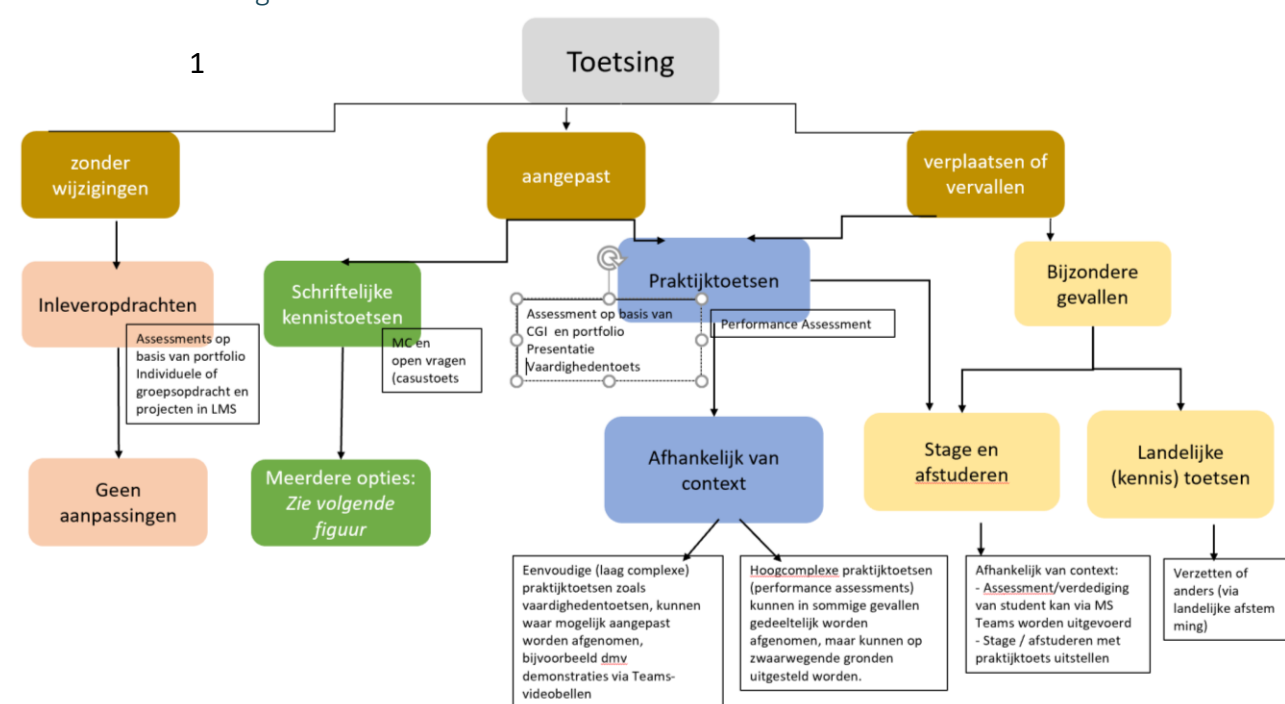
1

Toetsing

zonder wijzigingen

aangepast

verplaatsen of vervallen

Inleveropdrachten

Assessments op basis van portfolio Individuele of groepsopdracht en projecten in LMS

Geen aanpassingen

Schriftelijke kennistoetsen

MC en open vragen (casustoets

Meerdere opties: Zie volgende figuur

Praktijktoetsen

Assessment op basis van CGI en portfolio Presentatie Vaardighedentoets

Performance Assessment

Afhankelijk van context

Eenvoudige (laag complexe) praktijktoetsen zoals vaardighedentoetsen, kunnen waar mogelijk aangepast worden afgenomen, bijvoorbeeld dmv demonstraties via Teams-videobellen

Hoogcomplexe praktijktoetsen (performance assessments) kunnen in sommige gevallen gedeeltelijk worden afgenomen, maar kunnen op zwaarwegende gronden uitgesteld worden.

Bijzondere gevallen

Stage en afstuderen

Landelijke (kennis) toetsen

Afhankelijk van context:
- Assessment/verdediging van student kan via MS Teams worden uitgevoerd
- Stage / afstuderen met praktijktoets uitstellen

Verzetten of anders (via landelijke afstem ming)